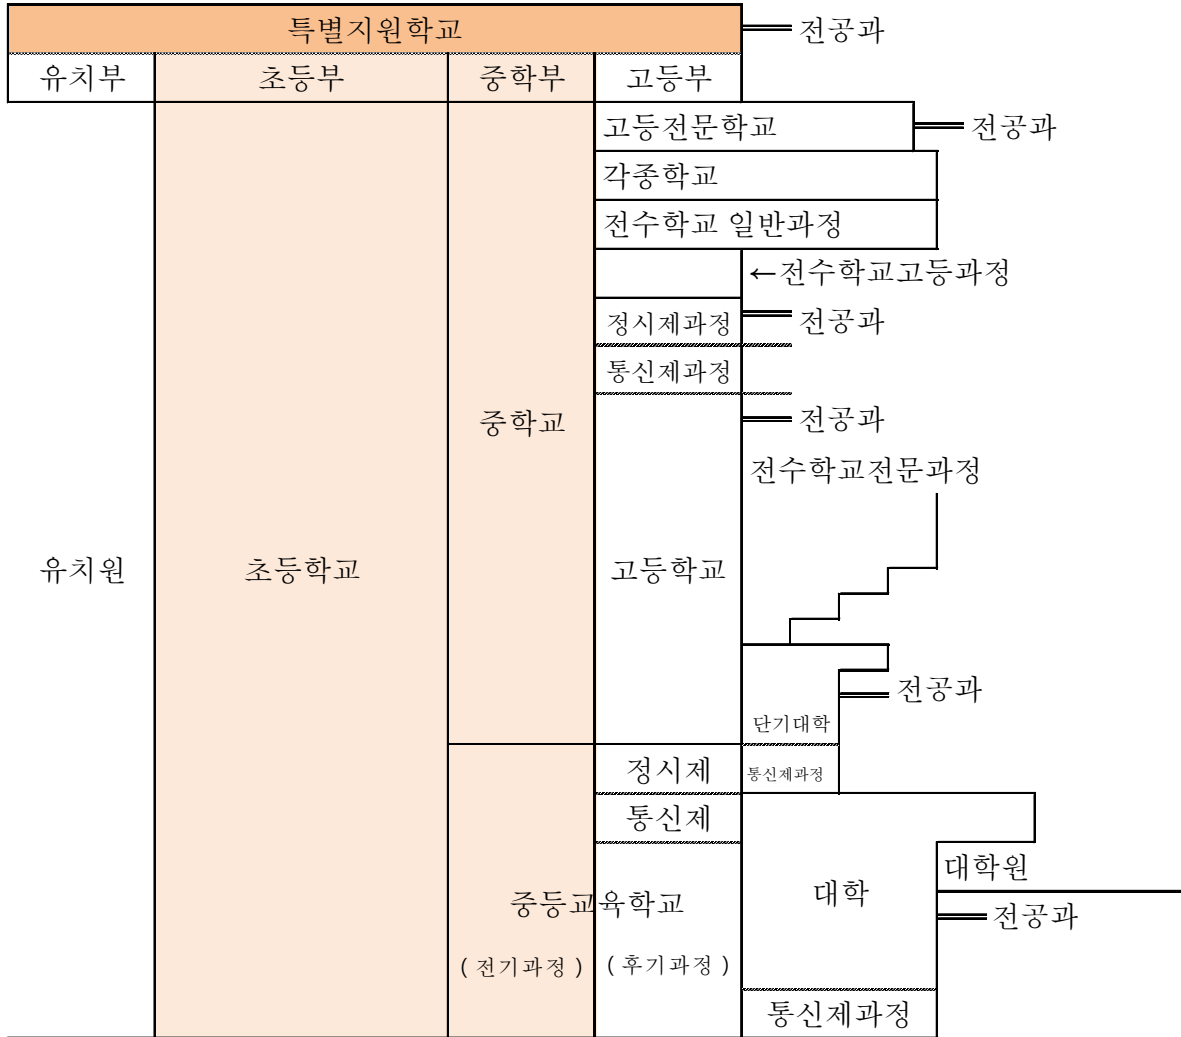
특별지원학교

전공과

유치부

초등부

중학부

고등부

고등전문학교

전공과

각종학교

전수학교 일반과정

←전수학교고등과정

정시제과정

전공과

통신제과정

중학교

전공과

전수학교전문과정

유치원

초등학교

고등학교

전공과

단기대학

정시제

통신제과정

통신제

대학원

대학

전공과

중등교육학교

( 전기과정 )

( 후기과정 )

통신제과정